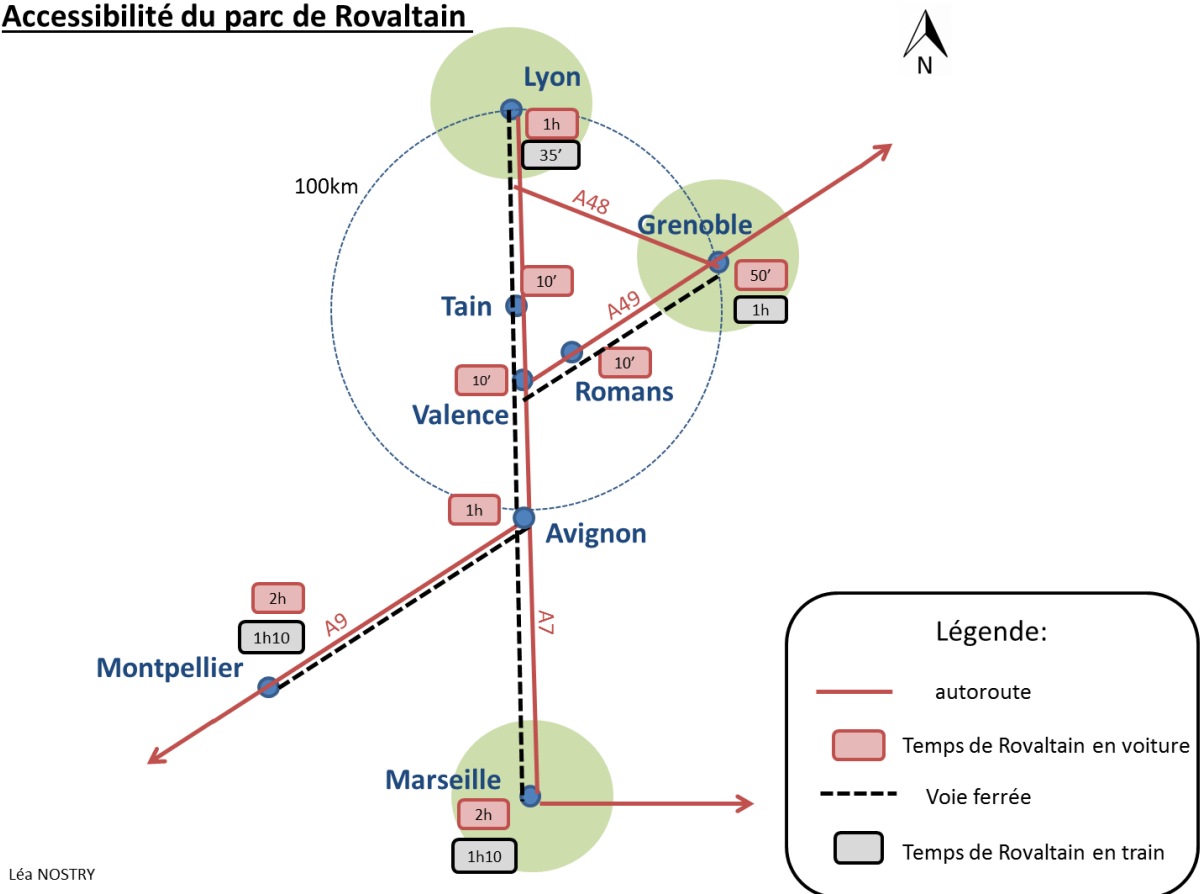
Accessibilité du parc de Rovaltain

N

Lyon
1h
35'
100km
A48
Grenoble
50'
1h
10'
Tain
A49
10'
10'
Romans
Valence
1h
Avignon
2h
1h10
A9
A7
Montpellier
Marseille
2h
1h10

Légende:
autoroute
Temps de Rovaltain en voiture
Voie ferrée
Temps de Rovaltain en train

Léa NOSTRY